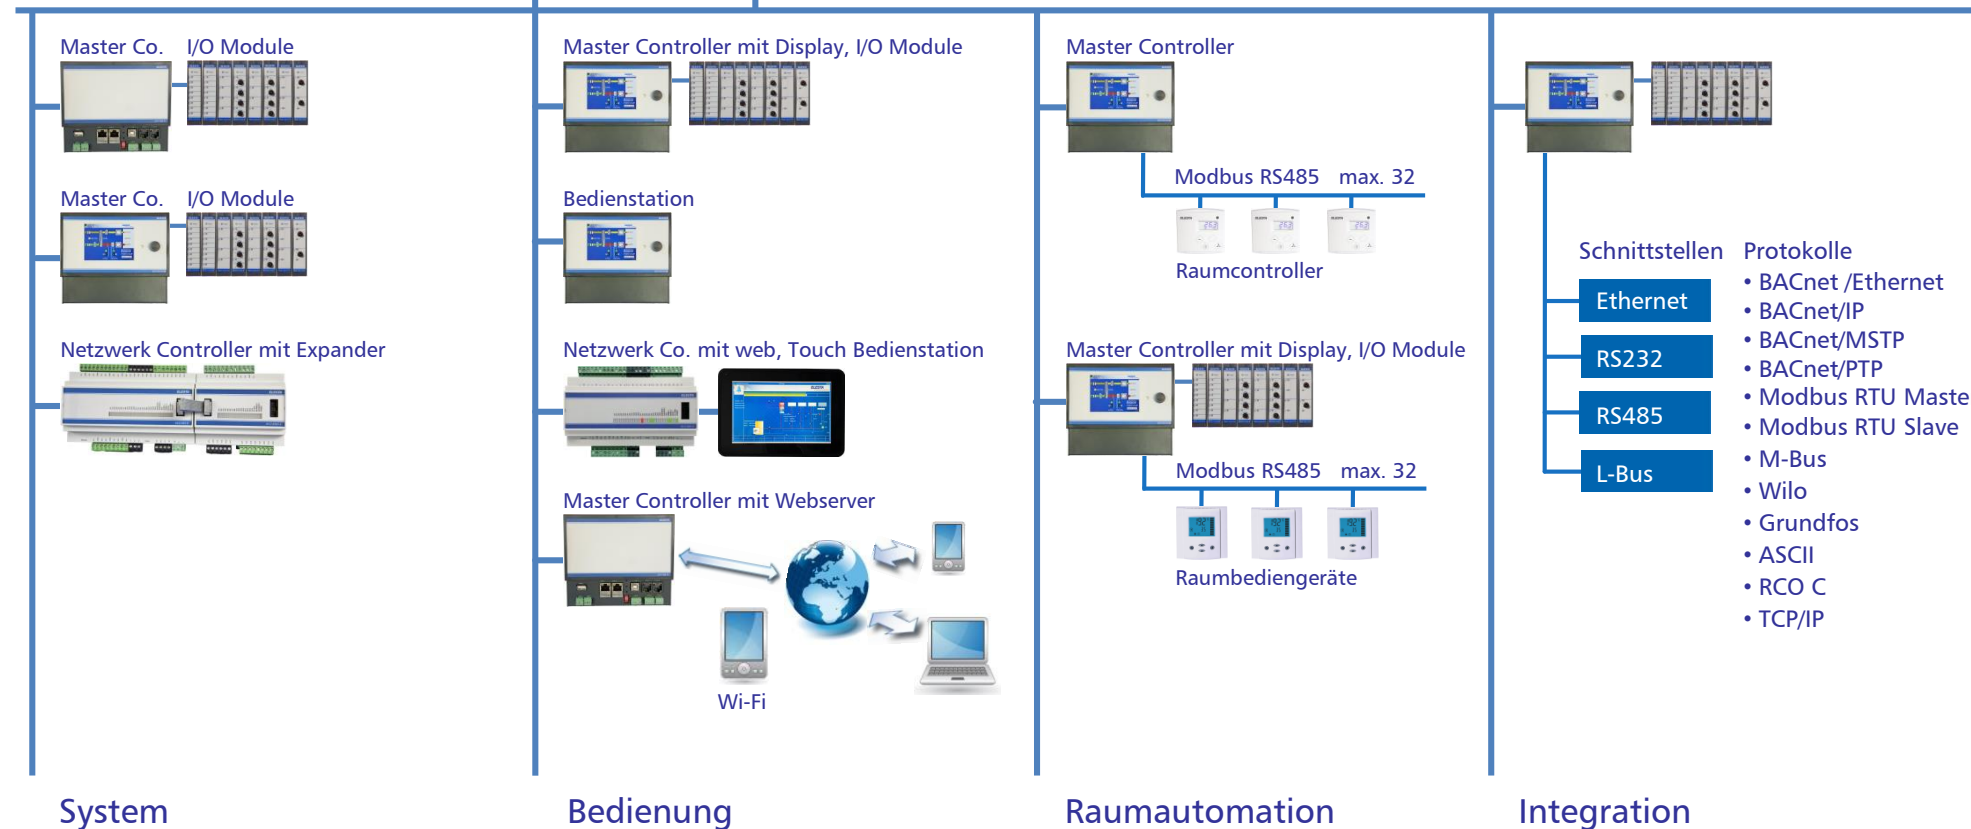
Master Co. I/O Module

Master Co. I/O Module

Netzwerk Controller mit Expander

System

Master Controller mit Display, I/O Module

Bedienstation

Netzwerk Co. mit web, Touch Bedienstation

Master Controller mit Webserver

Wi-Fi

Bedienung

Master Controller

Modbus RS485 max. 32

Raumcontroller

Master Controller mit Display, I/O Module

Modbus RS485 max. 32

Raumbediengeräte

Raumautomation

Schnittstellen

Ethernet

RS232

RS485

L-Bus

Protokolle
• BACnet /Ethernet
• BACnet/IP
• BACnet/MSTP
• BACnet/PTP
• Modbus RTU Maste
• Modbus RTU Slave
• M-Bus
• Wilo
• Grundfos
• ASCII
• RCO C
• TCP/IP

Integration